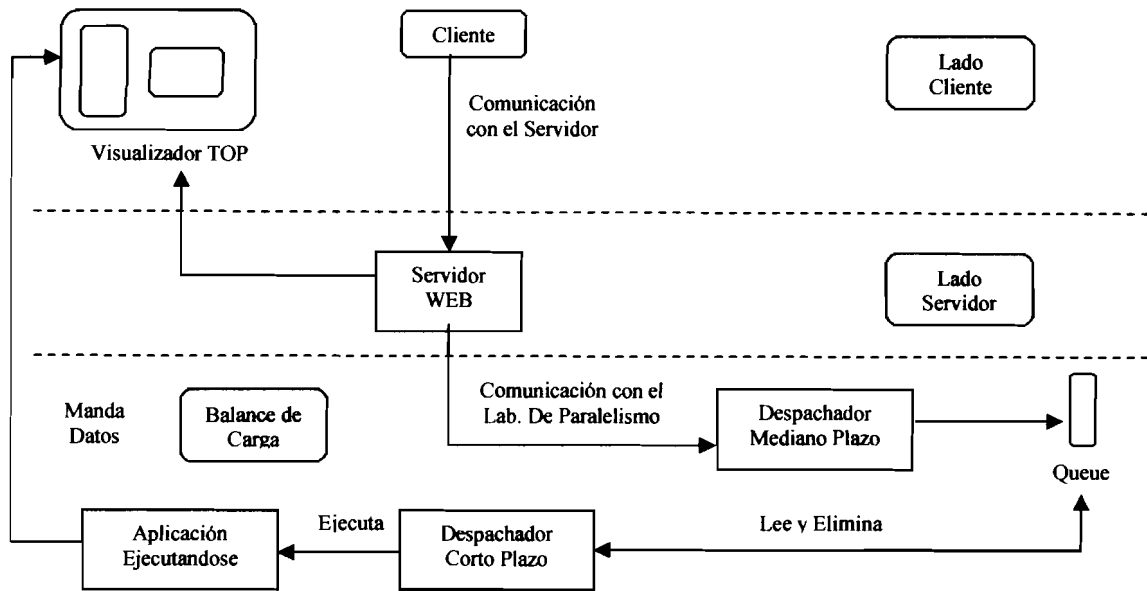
Cliente

Lado Cliente

Comunicación con el Servidor

Visualizador TOP

Servidor WEB

Lado Servidor

Comunicación con el Lab. De Paralelismo

Manda Datos

Balance de Carga

Despachador Mediano Plazo

Queue

Aplicación Ejecutandose

Ejecuta

Despachador Corto Plazo

Lee y Elimina